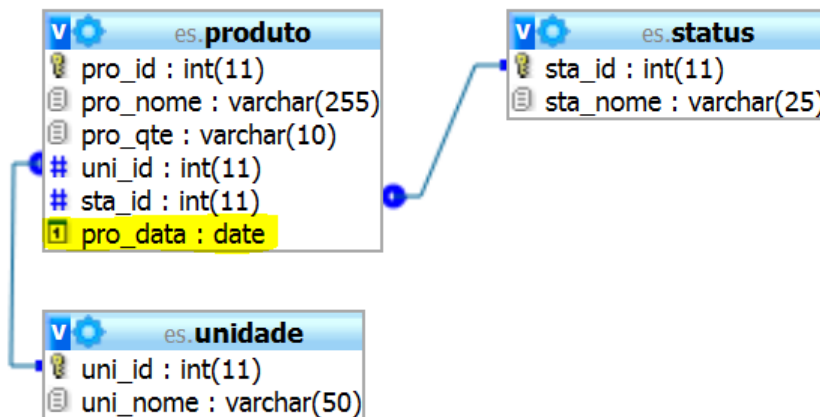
es.produto
pro_id : int(11)
pro_nome : varchar(255)
pro_qte : varchar(10)
# uni_id : int(11)
# sta_id : int(11)
pro_data : date

es.status
sta_id : int(11)
sta_nome : varchar(25)

es.unidade
uni_id : int(11)
uni_nome : varchar(50)